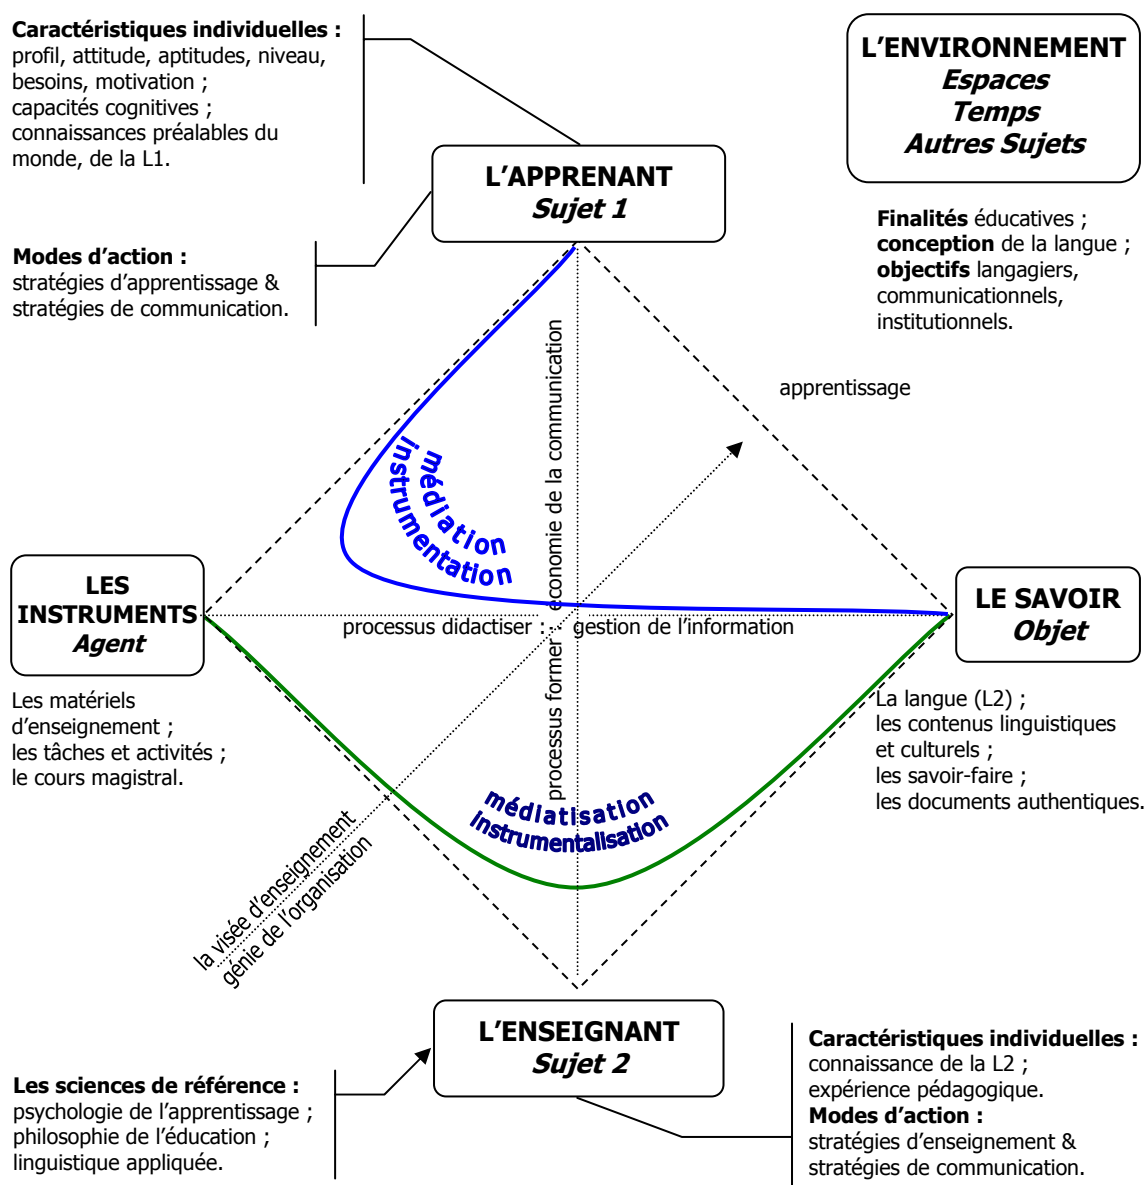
**Caractéristiques individuelles :** profil, attitude, aptitudes, niveau, besoins, motivation ; capacités cognitives ; connaissances préalables du monde, de la L1.

**L'ENVIRONNEMENT**
***Espaces***
***Temps***
***Autres Sujets***

**L'APPRENANT**
***Sujet 1***

**Modes d'action :** stratégies d'apprentissage & stratégies de communication.

**Finalités** éducatives ; **conception** de la langue ; **objectifs** langagiers, communicationnels, institutionnels.

apprentissage

processus former : économie de la communication

médiation
instrumentation

**LES INSTRUMENTS**
***Agent***

processus didactiser : gestion de l'information

**LE SAVOIR**
***Objet***

Les matériels d'enseignement ; les tâches et activités ; le cours magistral.

La langue (L2) ; les contenus linguistiques et culturels ; les savoir-faire ; les documents authentiques.

médiatisation
instrumentalisation

la visée d'enseignement
génie de l'organisation

**L'ENSEIGNANT**
***Sujet 2***

**Les sciences de référence :** psychologie de l'apprentissage ; philosophie de l'éducation ; linguistique appliquée.

**Caractéristiques individuelles :** connaissance de la L2 ; expérience pédagogique.
**Modes d'action :** stratégies d'enseignement & stratégies de communication.